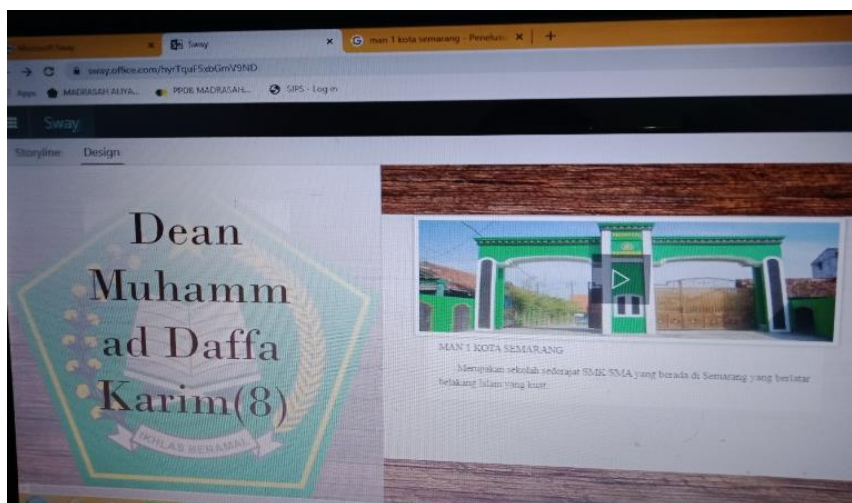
Microsoft Sway
Sway
man 1 kota semarang - Penelusuran
sway.office.com/hyrTquFSxbGmV9ND
Apps MADRASAH ALIYA... PPDB MADRASAH... SIPS - Log in
Sway
Storyline Design

Dean Muhammad Daffa Karim(8)

IKHLAS BERAMAL

MAN 1 KOTA SEMARANG

Merupakan sekolah sederajat SMK/SMA yang berada di Semarang yang berlatar belakang Islam yang kuat.